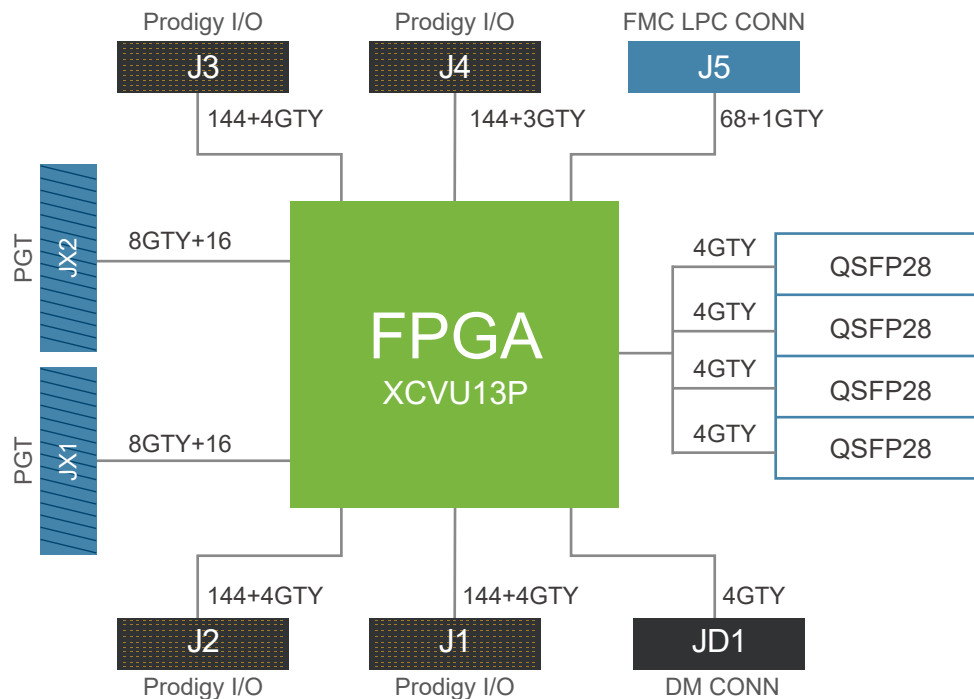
Prodigy I/O
J3
144+4GTY

Prodigy I/O
J4
144+3GTY

FMC LPC CONN
J5
68+1GTY

PGT
JX2
8GTY+16

PGT
JX1
8GTY+16

FPGA
XCVU13P

4GTY
QSFP28
4GTY
QSFP28
4GTY
QSFP28
4GTY
QSFP28

144+4GTY
J2
Prodigy I/O

144+4GTY
J1
Prodigy I/O

4GTY
JD1
DM CONN